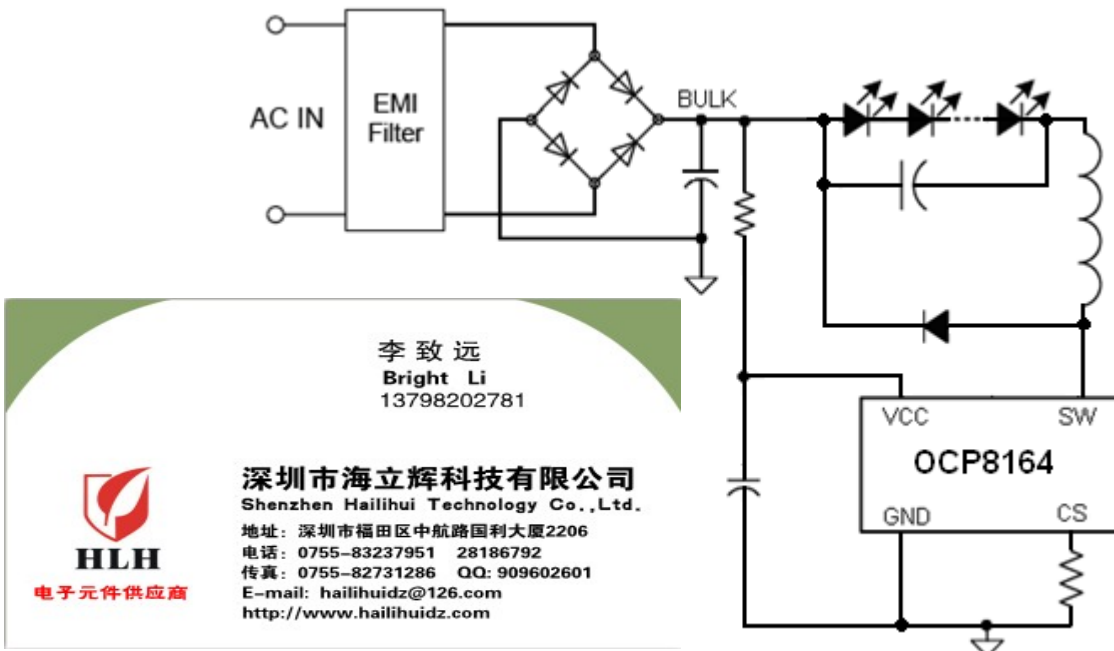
AC IN

EMI Filter

BULK

VCC

SW

OCP8164

GND

CS

李致远
Bright Li
13798202781

HLH
电子元件供应商

深圳市海立辉科技有限公司
Shenzhen Hailihui Technology Co.,Ltd.
地址：深圳市福田区中航路国利大厦2206
电话：0755-83237951 28186792
传真：0755-82731286 QQ: 909602601
E-mail: hailihuidz@126.com
http://www.hailihuidz.com